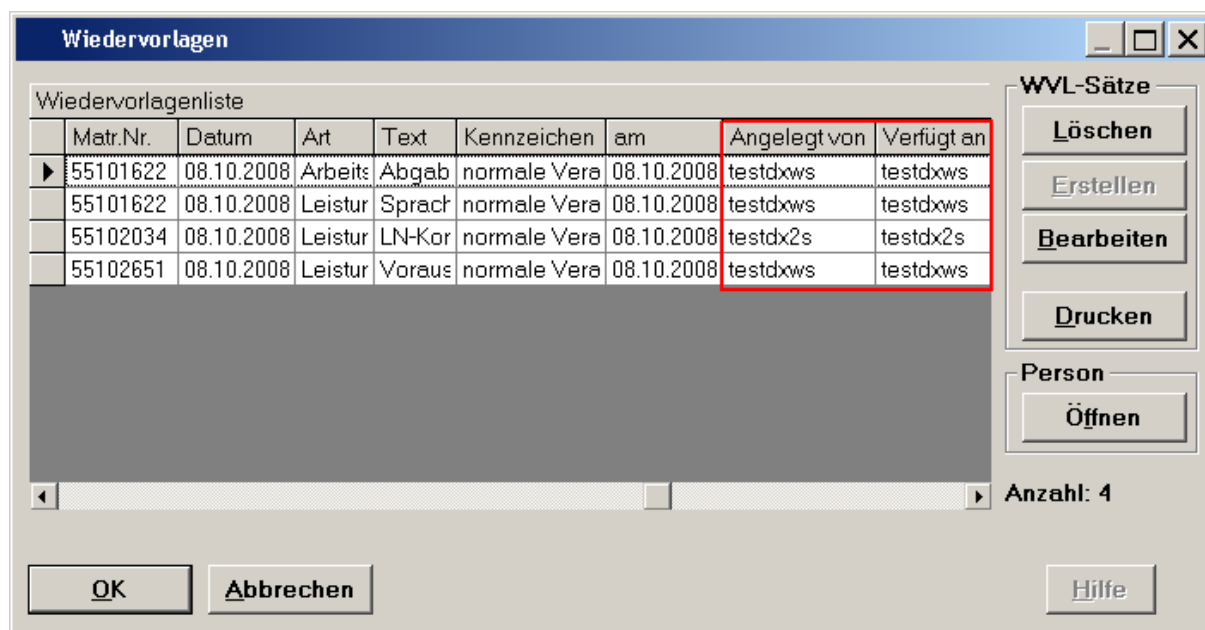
Wiedervorlagen

Wiedervorlagenliste

| | Matr.Nr. | Datum | Art | Text | Kennzeichen | am | Angelegt von | Verfügt an |
|---|---|---|---|---|---|---|---|---|
| ▶ | 55101622 | 08.10.2008 | Arbeits | Abgab | normale Vera | 08.10.2008 | testdxws | testdxws |
| | 55101622 | 08.10.2008 | Leistur | Sprach | normale Vera | 08.10.2008 | testdxws | testdxws |
| | 55102034 | 08.10.2008 | Leistur | LN-Kor | normale Vera | 08.10.2008 | testdx2s | testdx2s |
| | 55102651 | 08.10.2008 | Leistur | Voraus | normale Vera | 08.10.2008 | testdxws | testdxws |

WVL-Sätze
Löschen
Erstellen
Bearbeiten
Drucken

Person
Öffnen

Anzahl: 4

OK
Abbrechen
Hilfe